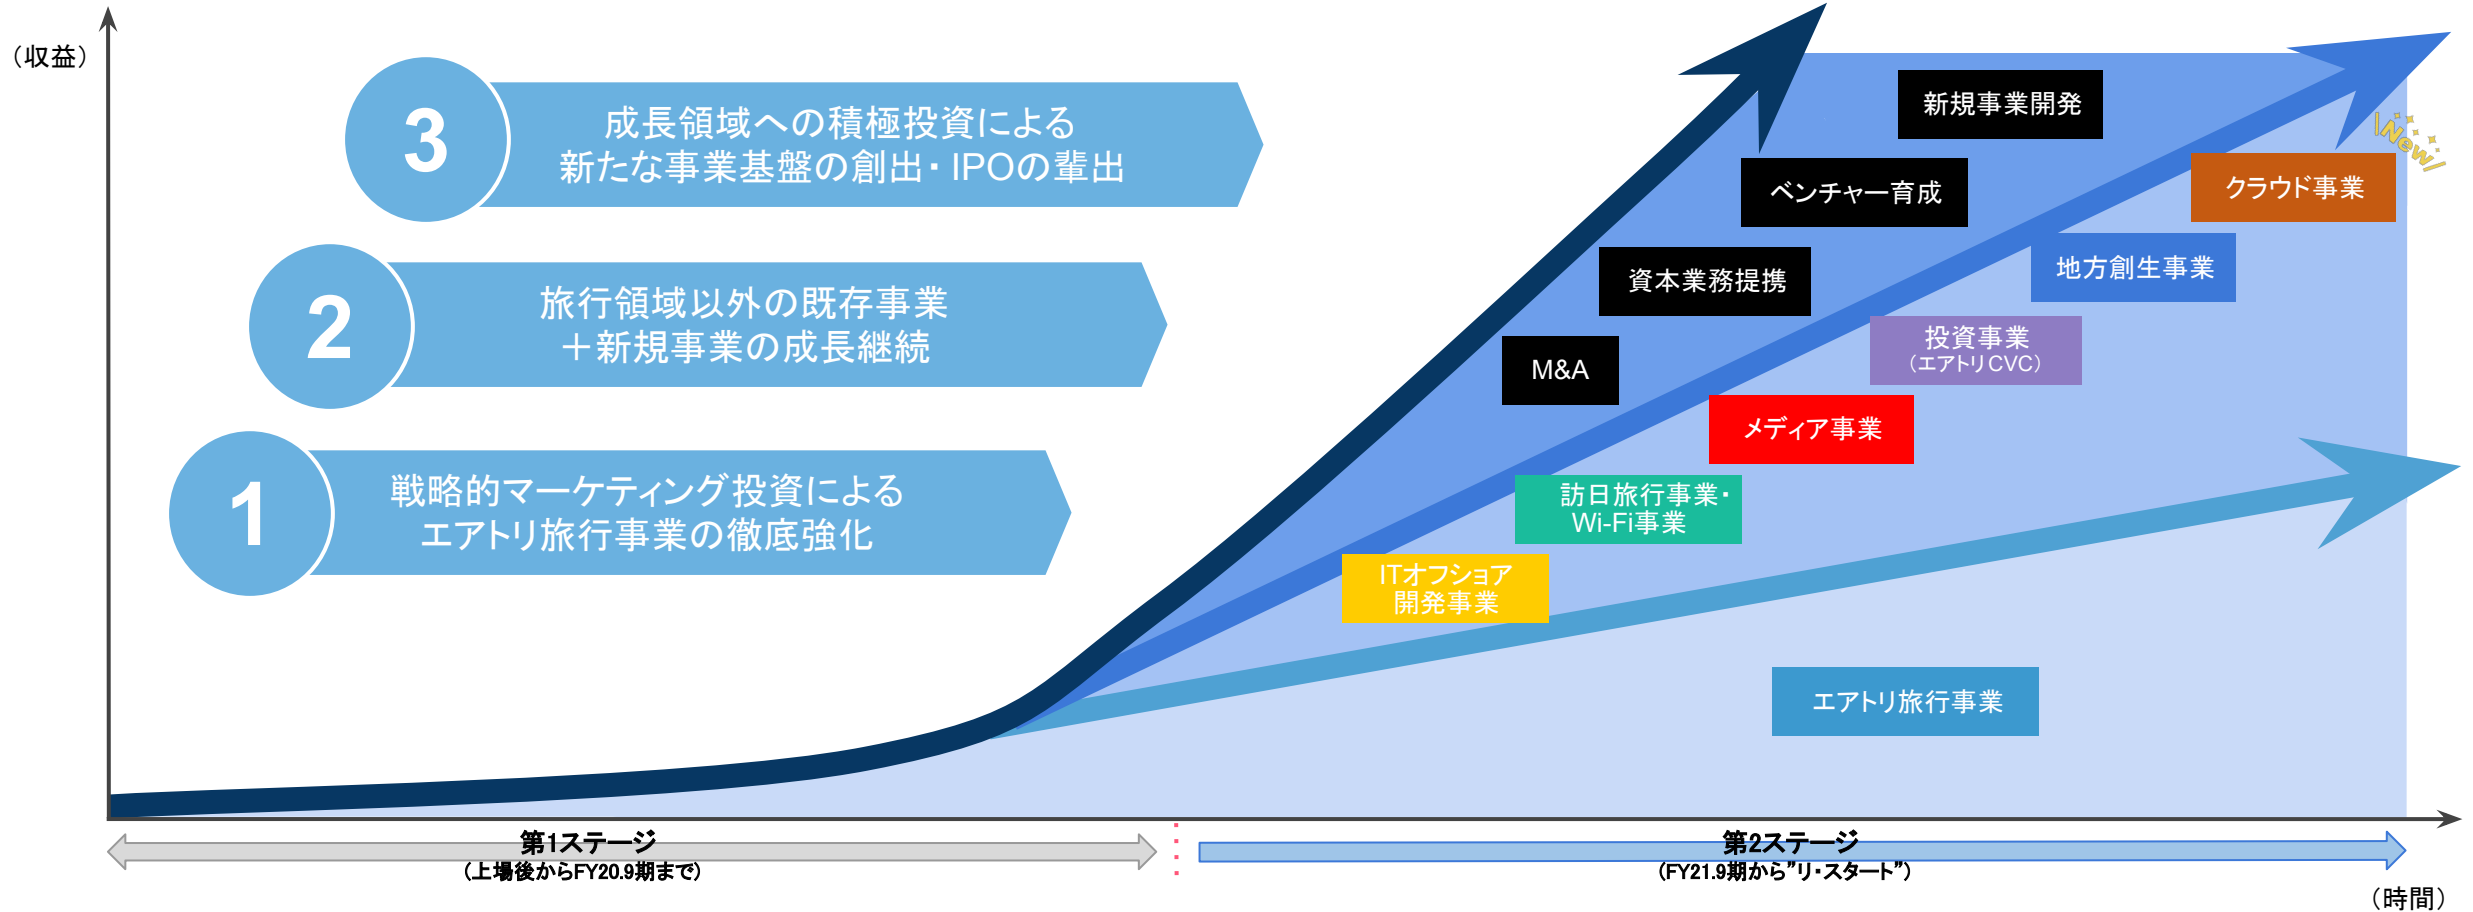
（収益）

3
成長領域への積極投資による
新たな事業基盤の創出・IPOの輩出

2
旅行領域以外の既存事業
＋新規事業の成長継続

1
戦略的マーケティング投資による
エアトリ旅行事業の徹底強化

新規事業開発

ベンチャー育成

New!

クラウド事業

資本業務提携

地方創生事業

投資事業
（エアトリCVC）

M&A

メディア事業

訪日旅行事業・
Wi-Fi事業

ITオフショア
開発事業

エアトリ旅行事業

第1ステージ
（上場後からFY20.9期まで）

第2ステージ
（FY21.9期から"リ・スタート"）

（時間）